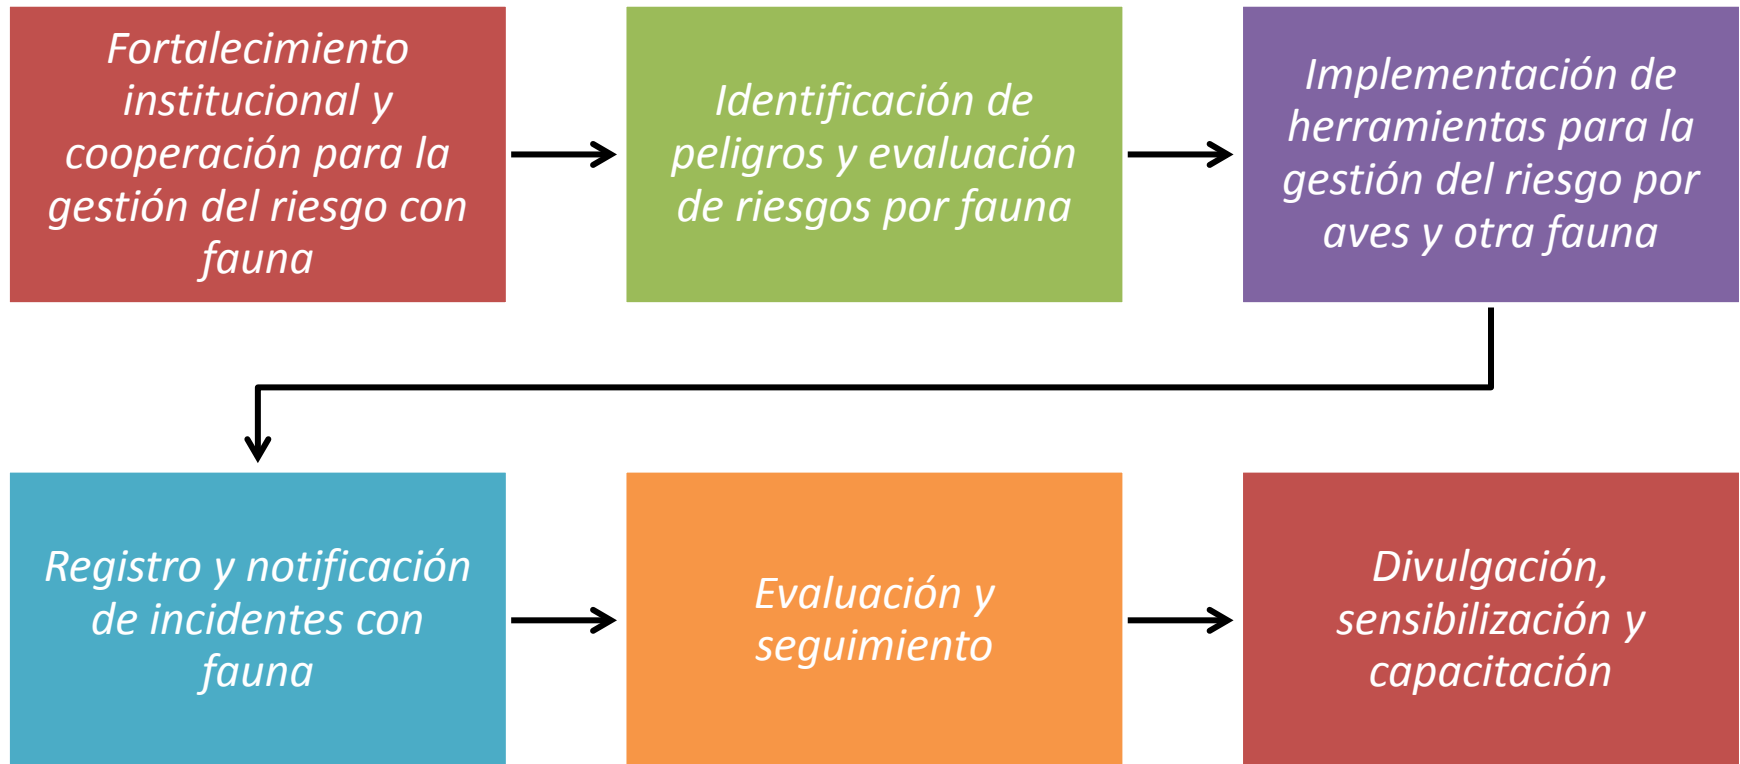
Fortalecimiento institucional y cooperación para la gestión del riesgo con fauna

Identificación de peligros y evaluación de riesgos por fauna

Implementación de herramientas para la gestión del riesgo por aves y otra fauna

Registro y notificación de incidentes con fauna

Evaluación y seguimiento

Divulgación, sensibilización y capacitación